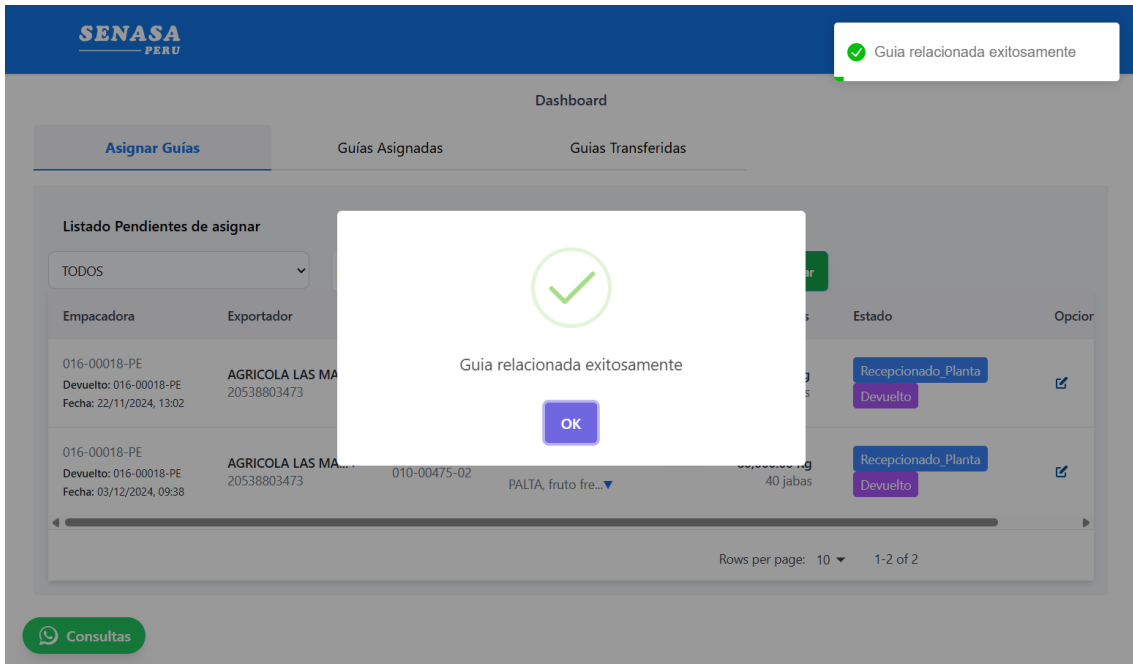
SENASA
PERU

Guia relacionada exitosamente

Dashboard

Asignar Guías | Guías Asignadas | Guias Transferidas

Listado Pendientes de asignar

TODOS

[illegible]ar

| Empacadora | Exportador | | | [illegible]s | Estado | Opcior |
|---|---|---|---|---|---|---|
| 016-00018-PE Devuelto: 016-00018-PE Fecha: 22/11/2024, 13:02 | AGRICOLA LAS MA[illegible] 20538803473 | | | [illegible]g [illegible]s | Recepcionado_Planta Devuelto | |
| 016-00018-PE Devuelto: 016-00018-PE Fecha: 03/12/2024, 09:38 | AGRICOLA LAS MA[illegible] 20538803473 | 010-00475-02 | PALTA, fruto fre... | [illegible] kg 40 jabas | Recepcionado_Planta Devuelto | |

Rows per page: 10 1-2 of 2

Guia relacionada exitosamente

OK

Consultas